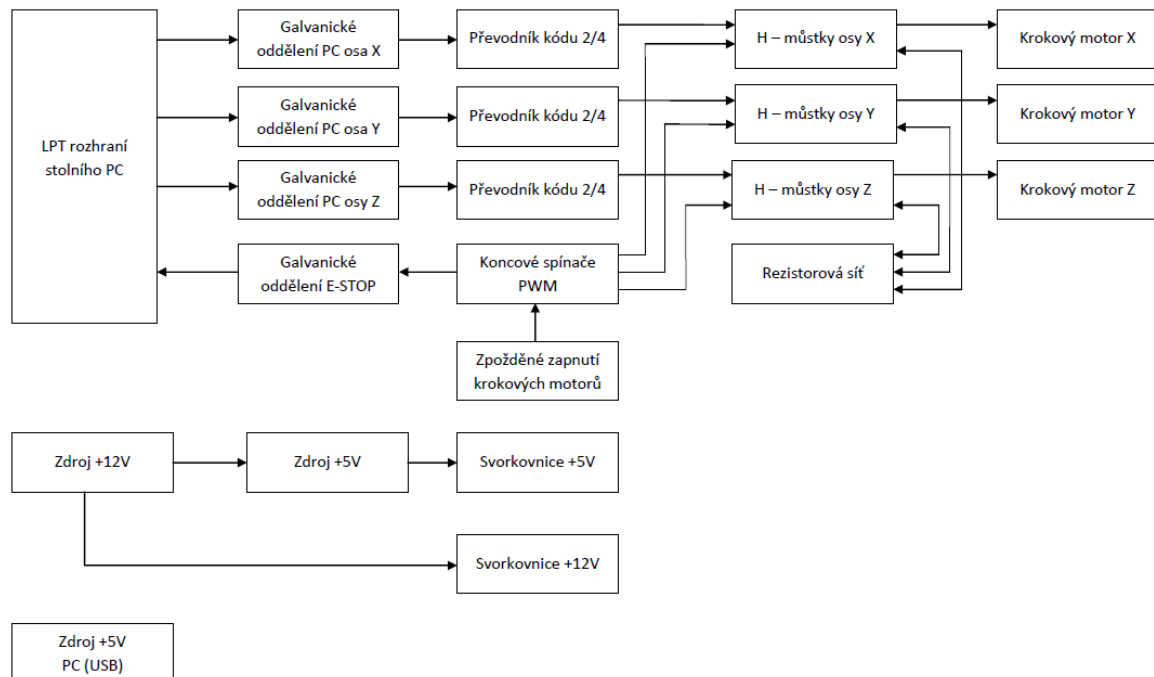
LPT rozhraní stolního PC

Galvanické oddělení PC osa X

Převodník kódu 2/4

H – můstky osy X

Krokový motor X

Galvanické oddělení PC osa Y

Převodník kódu 2/4

H – můstky osy Y

Krokový motor Y

Galvanické oddělení PC osy Z

Převodník kódu 2/4

H – můstky osy Z

Krokový motor Z

Galvanické oddělení E-STOP

Koncové spínače PWM

Rezistorová síť

Zpožděné zapnutí krokových motorů

Zdroj +12V

Zdroj +5V

Svorkovnice +5V

Svorkovnice +12V

Zdroj +5V PC (USB)